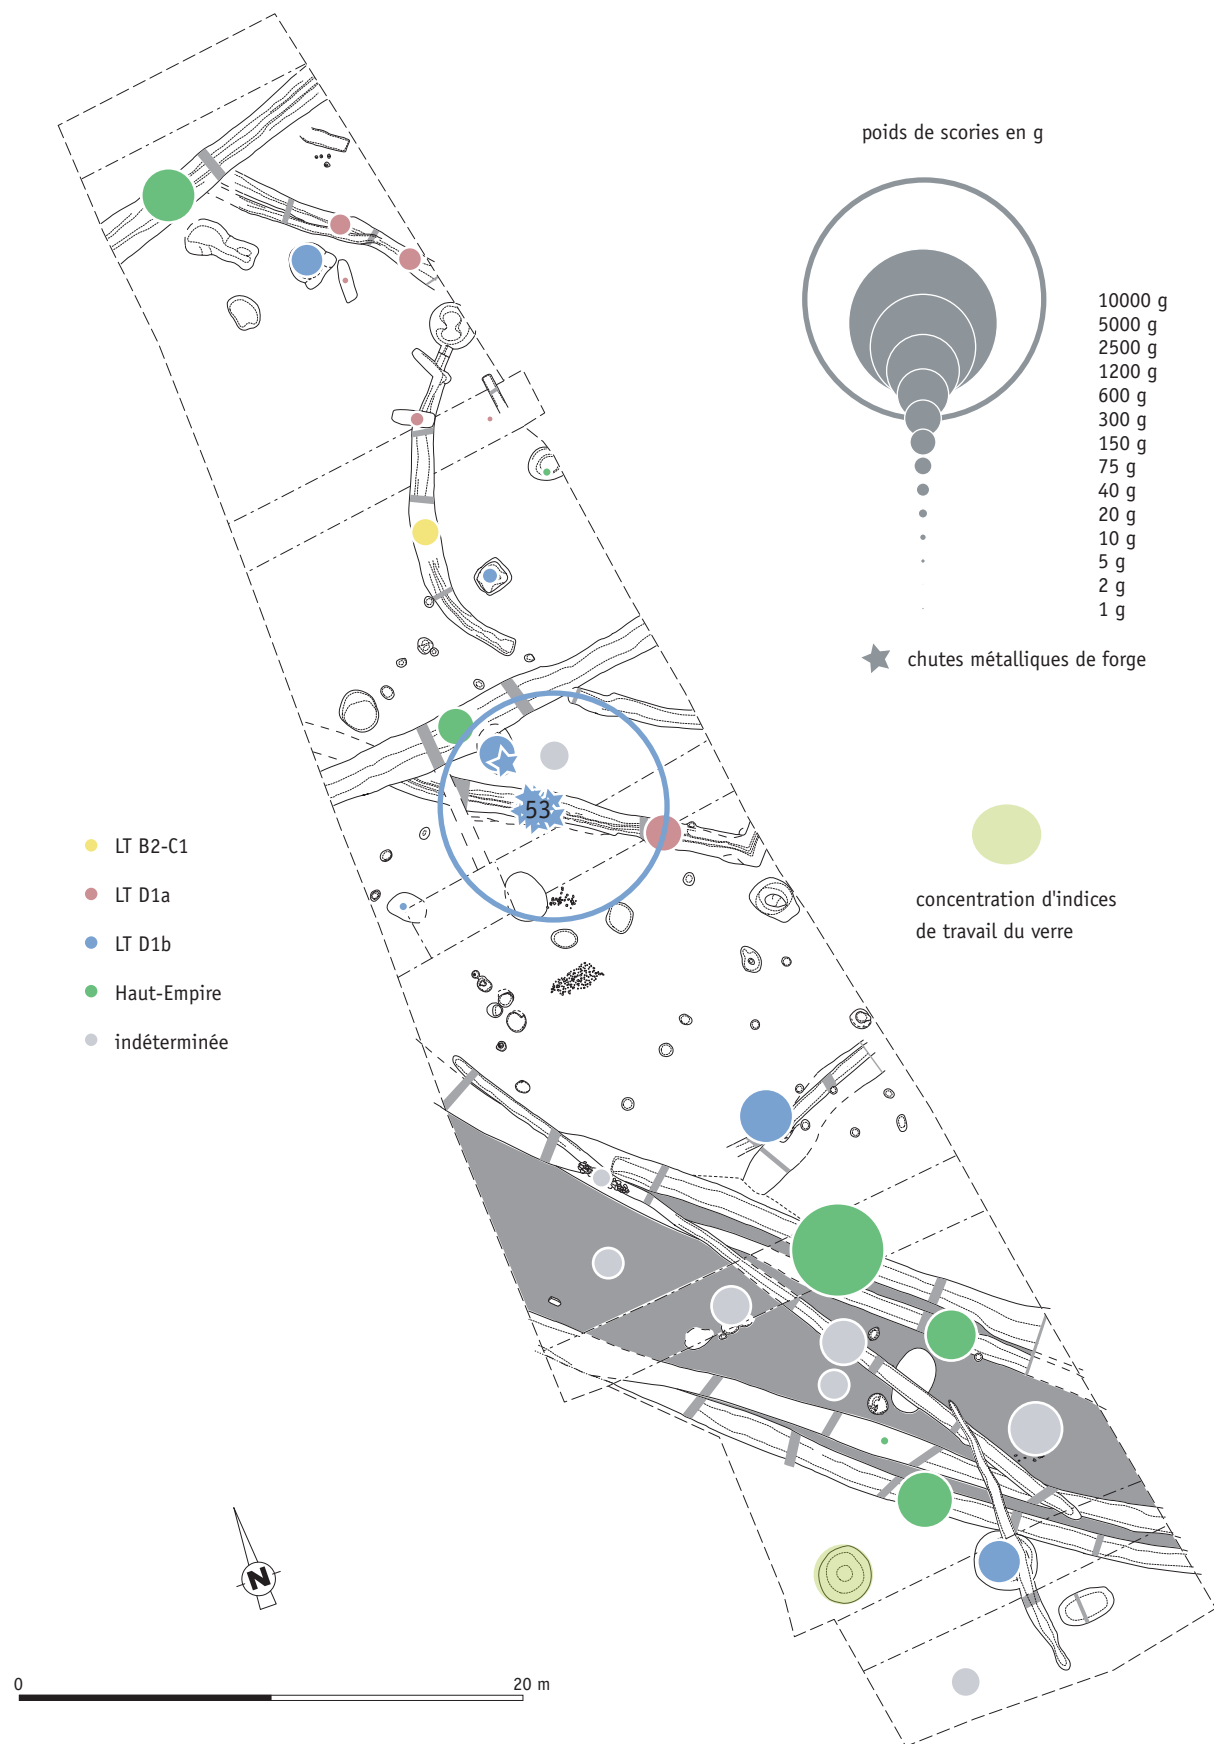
poids de scories en g

10000 g
5000 g
2500 g
1200 g
600 g
300 g
150 g
75 g
40 g
20 g
10 g
5 g
2 g
1 g

chutes métalliques de forge

53

LT B2-C1
LT D1a
LT D1b
Haut-Empire
indéterminée

concentration d'indices de travail du verre

N

0
20 m